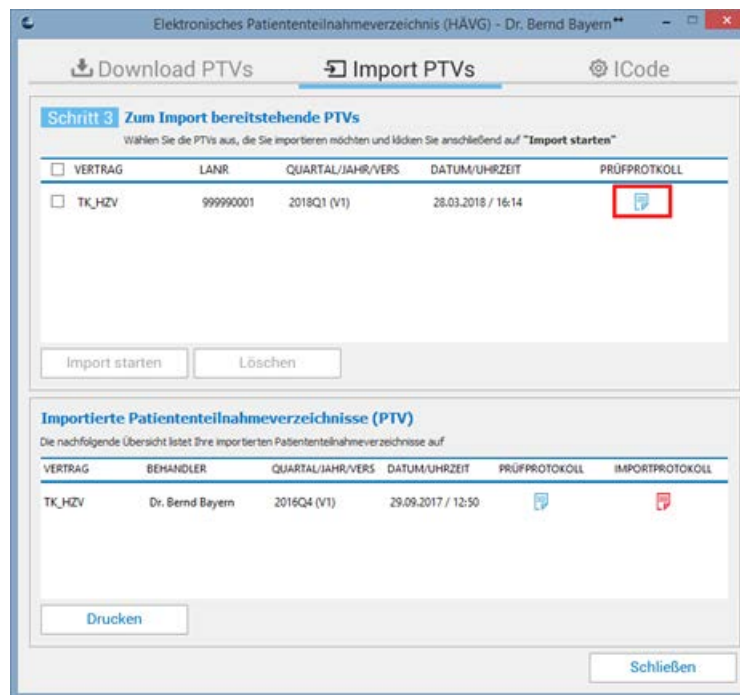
Elektronisches Patiententeilnahmeverzeichnis (HÄVG) - Dr. Bernd Bayern

Download PTVs | Import PTVs | ICode

Schritt 3 Zum Import bereitstehende PTVs

Wählen Sie die PTVs aus, die Sie importieren möchten und klicken Sie anschließend auf "Import starten"

| VERTRAG | LANR | QUARTAL/JAHR/VERS | DATUM/UHRZEIT | PRÜFPROTOKOLL |
|---|---|---|---|---|
| TK_HZV | 999990001 | 2018Q1 (V1) | 28.03.2018 / 16:14 | |

Import starten | Löschen

Importierte Patiententeilnahmeverzeichnisse (PTV)

Die nachfolgende Übersicht listet Ihre importierten Patiententeilnahmeverzeichnisse auf

| VERTRAG | BEHANDLER | QUARTAL/JAHR/VERS | DATUM/UHRZEIT | PRÜFPROTOKOLL | IMPORTPROTOKOLL |
|---|---|---|---|---|---|
| TK_HZV | Dr. Bernd Bayern | 2016Q4 (V1) | 29.09.2017 / 12:50 | | |

Drucken

Schließen